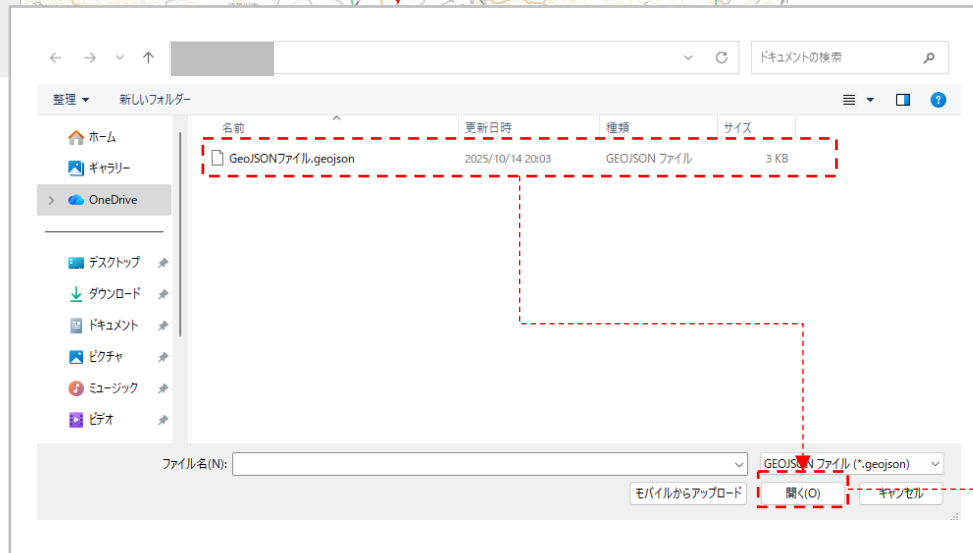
ドキュメントの検索

整理 ▾ 新しいフォルダー

ホーム
ギャラリー
OneDrive
デスクトップ
ダウンロード
ドキュメント
ピクチャ
ミュージック
ビデオ

| 名前 | 更新日時 | 種類 | サイズ |
|---|---|---|---|
| GeoJSONファイル.geojson | 2025/10/14 20:03 | GEOJSON ファイル | 3 KB |

ファイル名(N):
GEOJSON ファイル (*.geojson)
モバイルからアップロード
開く(O)
キャンセル